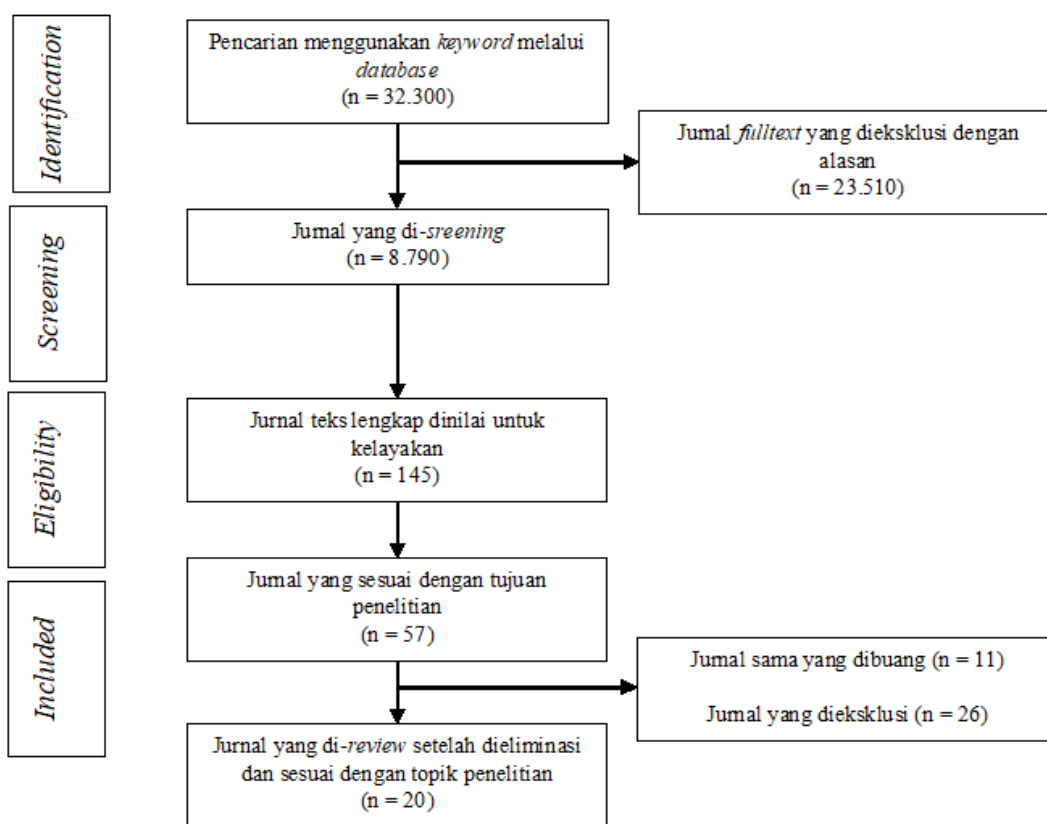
Identification

Pencarian menggunakan keyword melalui database
(n = 32.300)

Jurnal fulltext yang dieksklusi dengan alasan
(n = 23.510)

Screening

Jurnal yang di-sreening
(n = 8.790)

Eligibility

Jurnal teks lengkap dinilai untuk kelayakan
(n = 145)

Included

Jurnal yang sesuai dengan tujuan penelitian
(n = 57)

Jurnal sama yang dibuang (n = 11)

Jurnal yang dieksklusi (n = 26)

Jurnal yang di-review setelah dieliminasi dan sesuai dengan topik penelitian
(n = 20)